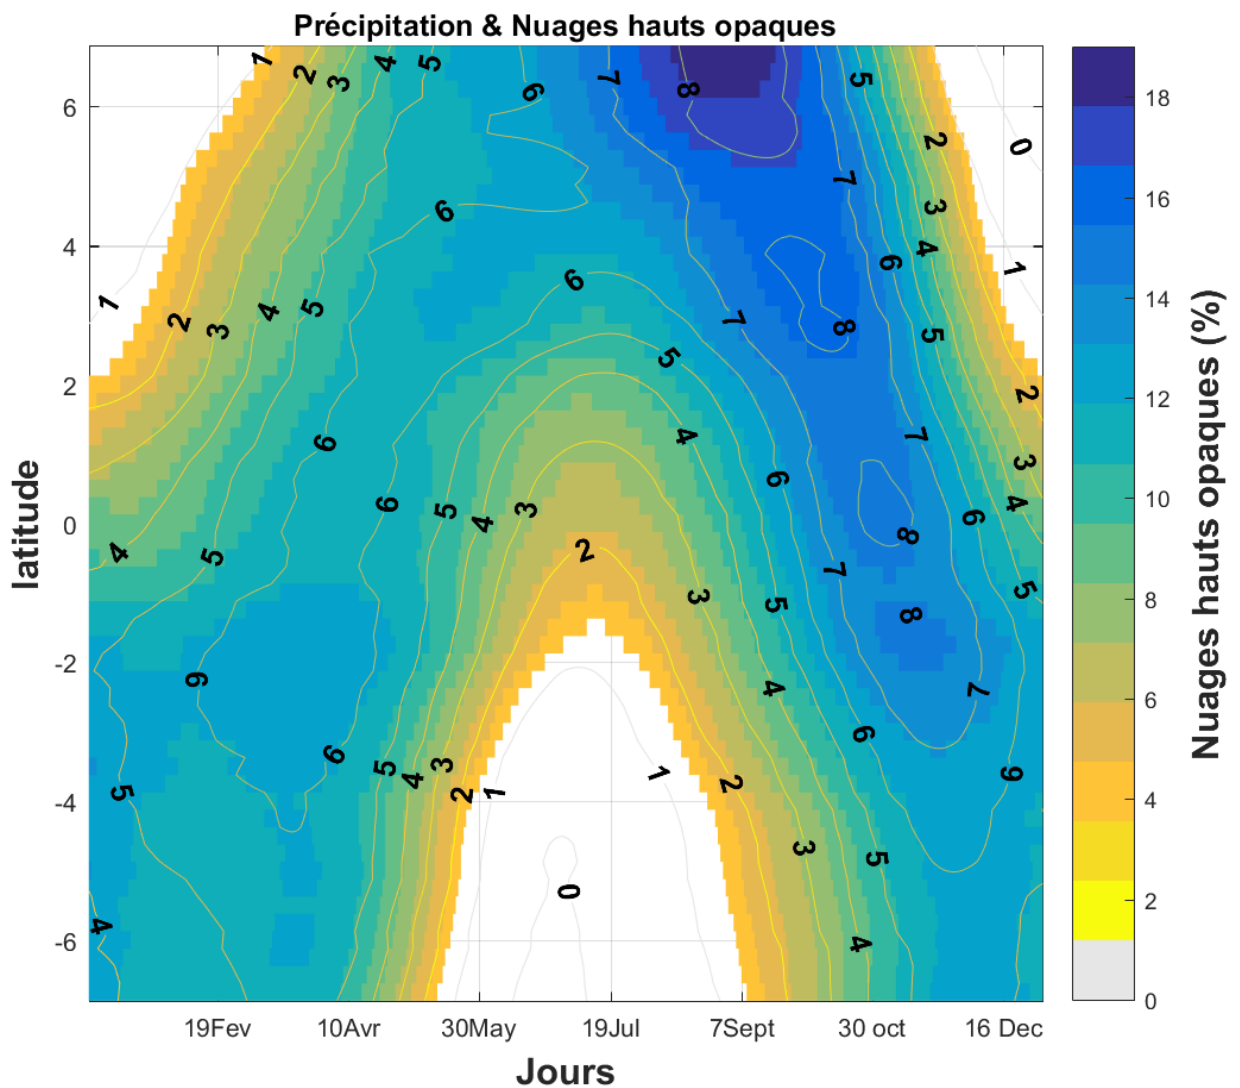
Précipitation & Nuages hauts opaques

latitude

6
4
2
0
-2
-4
-6

1 2 3 4 5 6 7 8 5 2 0 7 3 4 6 1 6 1 2 3 4 5 6 7 8 5 2 5 4 7 3 6 6 5 4 3 6 4 5 2 6 8 7 3 4 5 7 3 8 5 6 4 5 6 5 4 3 2 1 1 2 6 7 9 4 3 5 0 4 5

19Fev 10Avr 30May 19Jul 7Sept 30 oct 16 Dec

Jours

18
16
14
12
10
8
6
4
2
0

Nuages hauts opaques (%)